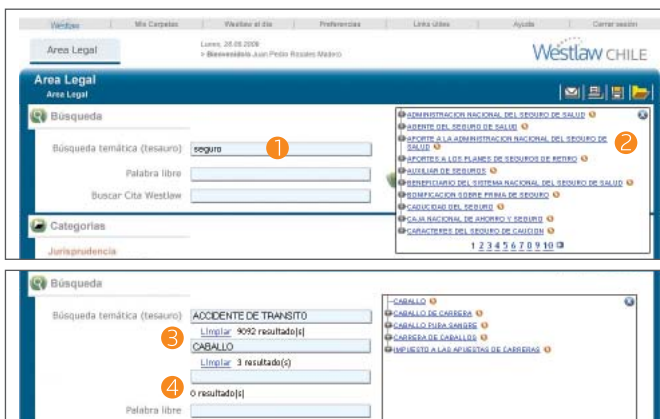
Westlaw | Mis Carpetas | Westlaw al día | Preferencias | Links Útiles | Ayuda | Cerrar sesión

Area Legal

Lunes, 28.08.2006
» Bienvenido/a Juan Pablo Rosales Madero

Westlaw CHILE

Area Legal
Area Legal

Búsqueda

Búsqueda temática (tesauro) segura

Palabra libre

Buscar Cita Westlaw

Categorías

Jurisprudencia

1

2

ADMINISTRACION NACIONAL DEL SEGURO DE SALUD
AGENTE DEL SEGURO DE SALUD
APORTE A LA ADMINISTRACION NACIONAL DEL SEGURO DE SALUD
APORTES A LOS PLANES DE SEGUROS DE RETIRO
AUXILIAR DE SEGUROS
BENEFICIARIO DEL SISTEMA NACIONAL DEL SEGURO DE SALUD
BONIFICACION SOBRE PRIMA DE SEGURO
CADUCIDAD DEL SEGURO
CAJA NACIONAL DE AHORRO Y SEGURO
CARACTERES DEL SEGURO DE CAUCION
1 2 3 4 5 6 7 8 9 10

Búsqueda

Búsqueda temática (tesauro) ACCIDENTE DE TRANSITO
Limpiar 9092 resultado(s)
CABALLO
Limpiar 3 resultado(s)

0 resultado(s)

Palabra libre

3

4

CABALLO
CABALLO DE CARRERA
CABALLO PURA SANGRE
CARRERA DE CABALLOS
IMPUESTO A LAS APUESTAS DE CARRERAS